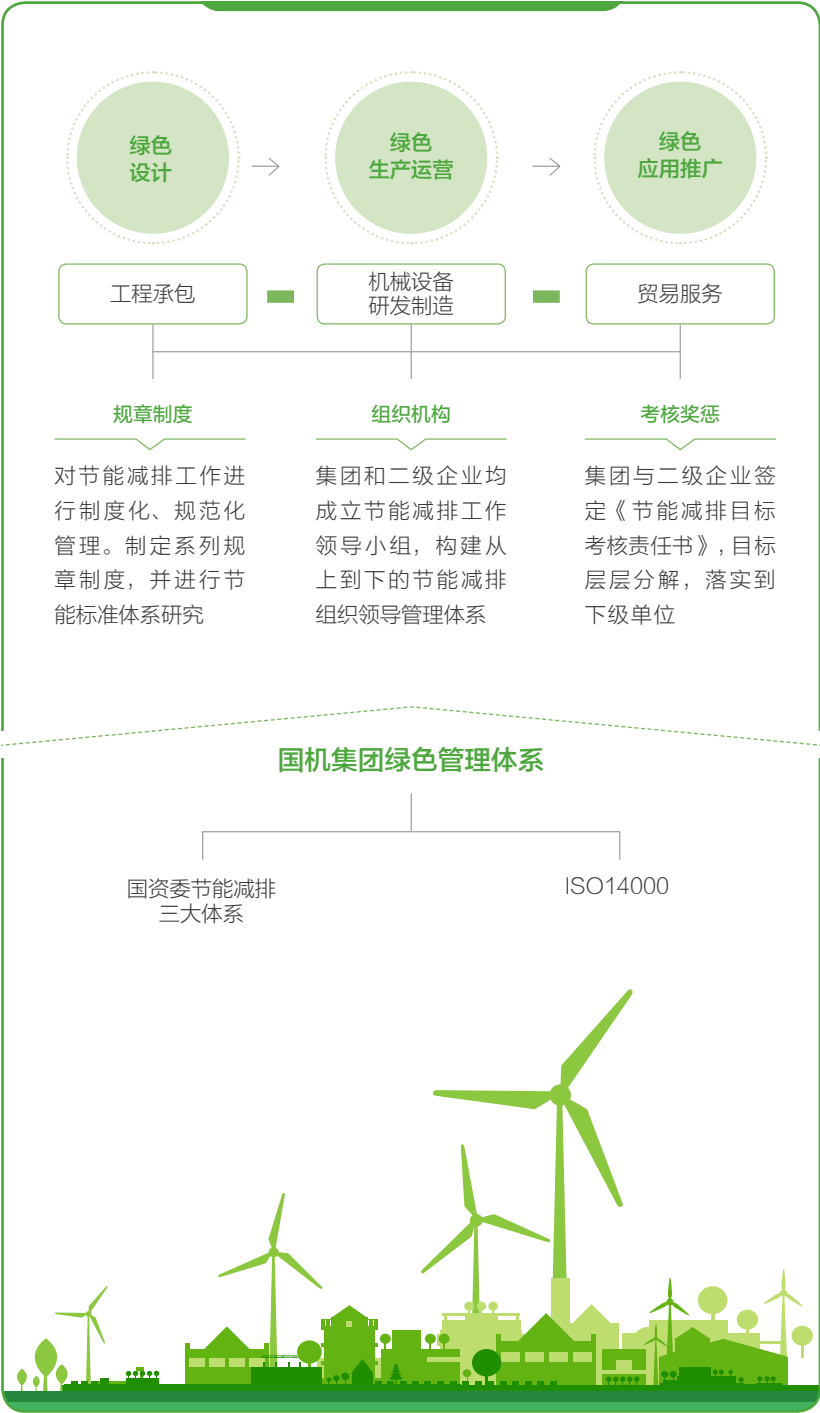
绿色
设计

绿色
生产运营

绿色
应用推广

工程承包

机械设备
研发制造

贸易服务

规章制度

对节能减排工作进行制度化、规范化管理。制定系列规章制度，并进行节能标准体系研究

组织机构

集团和二级企业均成立节能减排工作领导小组，构建从上到下的节能减排组织领导管理体系

考核奖惩

集团与二级企业签定《节能减排目标考核责任书》，目标层层分解，落实到下级单位

国机集团绿色管理体系

国资委节能减排
三大体系

ISO14000